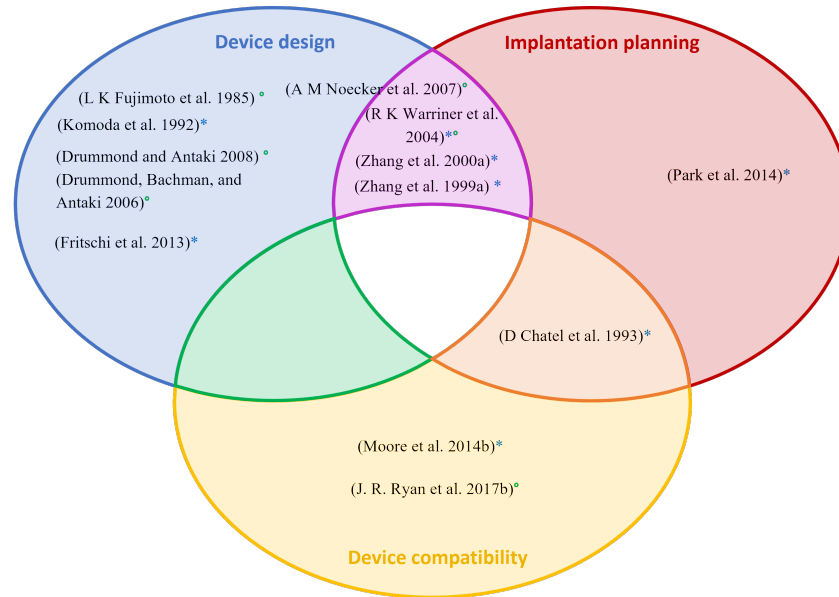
Device design

Implantation planning

(L K Fujimoto et al. 1985) °

(Komoda et al. 1992)*

(Drummond and Antaki 2008) °

(Drummond, Bachman, and Antaki 2006)°

(Fritschi et al. 2013)*

(A M Noecker et al. 2007)°

(R K Warriner et al. 2004)*°

(Zhang et al. 2000a)*

(Zhang et al. 1999a) *

(Park et al. 2014)*

(D Chatel et al. 1993)*

(Moore et al. 2014b)*

(J. R. Ryan et al. 2017b)°

Device compatibility